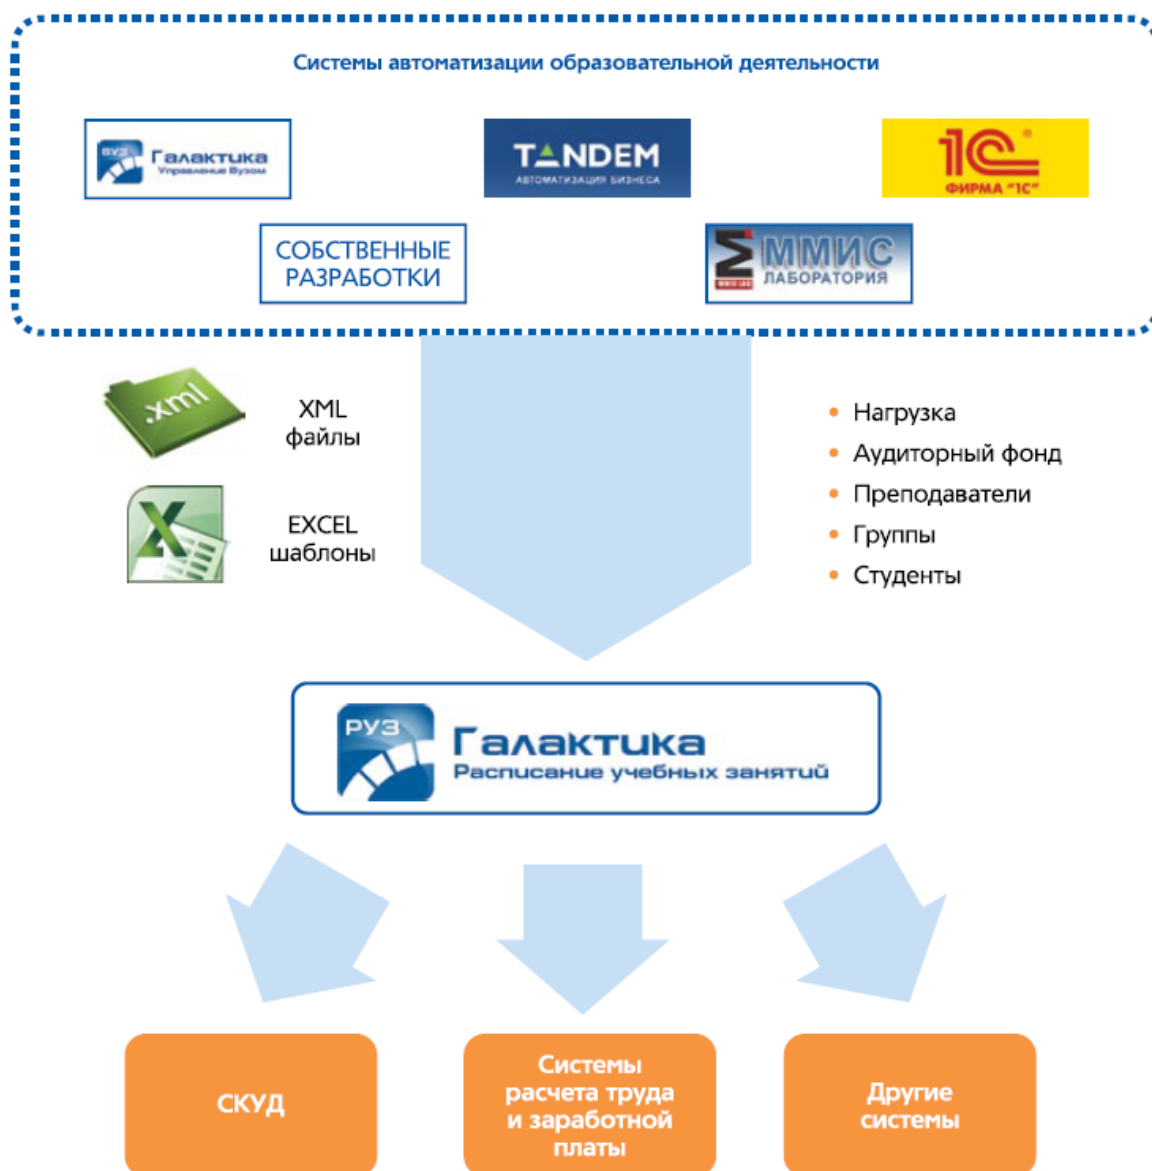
Системы автоматизации образовательной деятельности

РУЗ Галактика Управление Вузом

TANDEM
АВТОМАТИЗАЦИЯ БИЗНЕСА

1С
ФИРМА "1С"

СОБСТВЕННЫЕ РАЗРАБОТКИ

ММИС ЛАБОРАТОРИЯ
MMIS LAB

xml

XML файлы

EXCEL шаблоны

• Нагрузка
• Аудиторный фонд
• Преподаватели
• Группы
• Студенты

РУЗ Галактика
Расписание учебных занятий

СКУД

Системы расчета труда и заработной платы

Другие системы